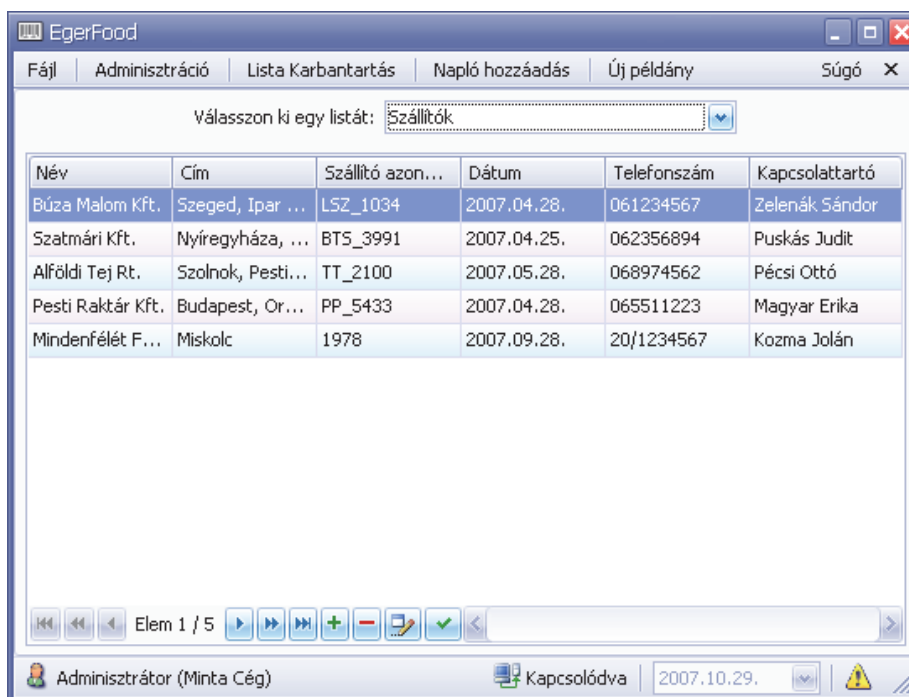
EgerFood

Fájl | Adminisztráció | Lista Karbantartás | Napló hozzáadás | Új példány | Súgó ✕

Válasszon ki egy listát: Szállítók

| Név | Cím | Szállító azon... | Dátum | Telefonszám | Kapcsolattartó |
|---|---|---|---|---|---|
| Búza Malom Kft. | Szeged, Ipar ... | LSZ_1034 | 2007.04.28. | 061234567 | Zelenák Sándor |
| Szatmári Kft. | Nyíregyháza, ... | BTS_3991 | 2007.04.25. | 062356894 | Puskás Judit |
| Alföldi Tej Rt. | Szolnok, Pesti... | TT_2100 | 2007.05.28. | 068974562 | Pécsi Ottó |
| Pesti Raktár Kft. | Budapest, Or... | PP_5433 | 2007.04.28. | 065511223 | Magyar Erika |
| Mindenfélét F... | Miskolc | 1978 | 2007.09.28. | 20/1234567 | Kozma Jolán |

Elem 1 / 5

Adminisztrátor (Minta Cég) Kapcsolódva 2007.10.29.